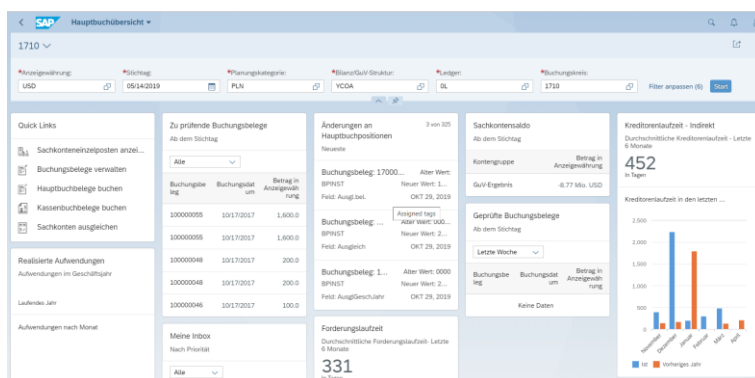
SAP Hauptbuchübersicht

1710

*Anzeigewährung: USD
*Stichtag: 05/14/2019
*Planungskategorie: PLN
*Bilanz/GuV-Struktur: YCOA
*Ledger: 0L
*Buchungskreis: 1710
Filter anpassen (6)
Start

Quick Links
Sachkonteneinzelposten anzei...
Buchungsbelege verwalten
Hauptbuchbelege buchen
Kassenbuchbelege buchen
Sachkonten ausgleichen

Realisierte Aufwendungen
Aufwendungen im Geschäftsjahr
Laufendes Jahr
Aufwendungen nach Monat

Zu prüfende Buchungsbelege
Ab dem Stichtag
Alle

| Buchungsbeleg | Buchungsdatum | Betrag in Anzeigewährung |
|---|---|---|
| 100000055 | 10/17/2017 | 1,600.0 |
| 100000055 | 10/17/2017 | 1,600.0 |
| 100000048 | 10/17/2017 | 200.0 |
| 100000048 | 10/17/2017 | 200.0 |
| 100000046 | 10/17/2017 | 100.0 |

Meine Inbox
Nach Priorität
Alle

Änderungen an Hauptbuchpositionen
3 von 325
Neueste
Buchungsbeleg: 17000... Alter Wert:
BPINST Neuer Wert: 1...
Feld: Ausgl.bel. OKT 29, 2019
Buchungsbeleg: ... Alter Wert: 000...
BPINST Neuer Wert: 2...
Feld: Ausgleich OKT 29, 2019
Assigned tags
Buchungsbeleg: 1... Alter Wert: 0000
BPINST Neuer Wert: 1...
Feld: AusglGeschJahr OKT 29, 2019

Forderungslaufzeit
Durchschnittliche Forderungslaufzeit- Letzte 6 Monate
331
In Tagen

Sachkontensaldo
Ab dem Stichtag
| Kontengruppe | Betrag in Anzeigewährung |
|---|---|
| GuV-Ergebnis | -8.77 Mio. USD |

Geprüfte Buchungsbelege
Ab dem Stichtag
Letzte Woche
| Buchungsbeleg | Buchungsdatum | Betrag in Anzeigewährung |
|---|---|---|
| Keine Daten | | |

Kreditorenlaufzeit - Indirekt
Durchschnittliche Kreditorenlaufzeit - Letzte 6 Monate
452
In Tagen
Kreditorenlaufzeit in den letzten ...
2,500
2,000
1,500
1,000
500
0
November
Dezember
Januar
Februar
März
April
Ist
Vorheriges Jahr